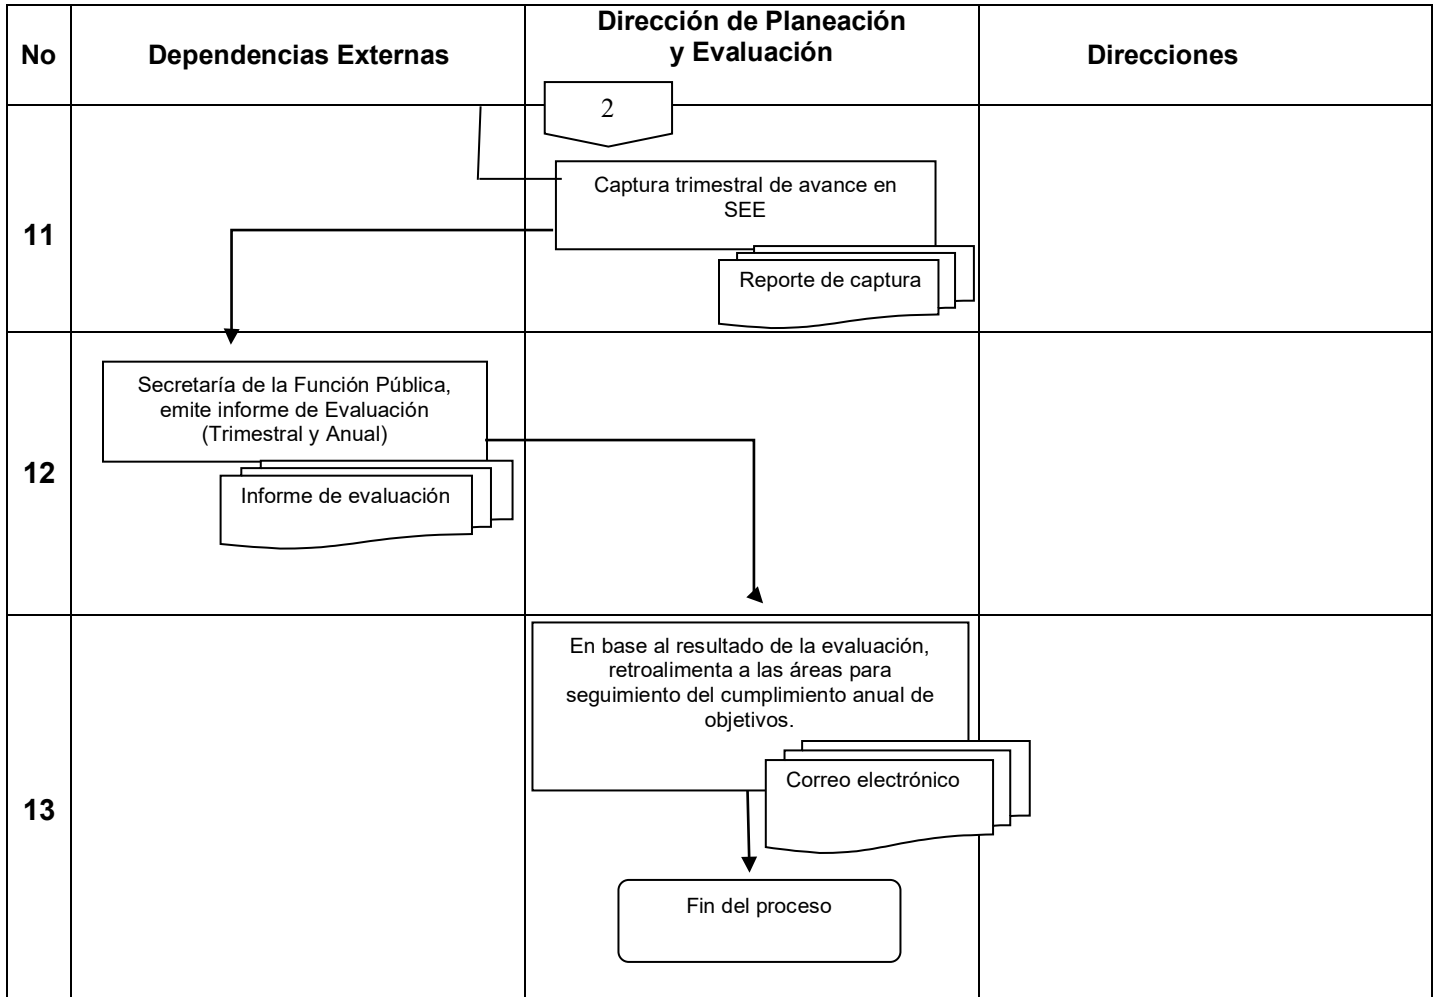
| No | Dependencias Externas | Dirección de Planeación y Evaluación | Direcciones |
|---|---|---|---|
| 11 | | 2<br>Captura trimestral de avance en SEE<br>Reporte de captura | |
| 12 | Secretaría de la Función Pública, emite informe de Evaluación (Trimestral y Anual)<br>Informe de evaluación | | |
| 13 | | En base al resultado de la evaluación, retroalimenta a las áreas para seguimiento del cumplimiento anual de objetivos.<br>Correo electrónico<br>Fin del proceso | |